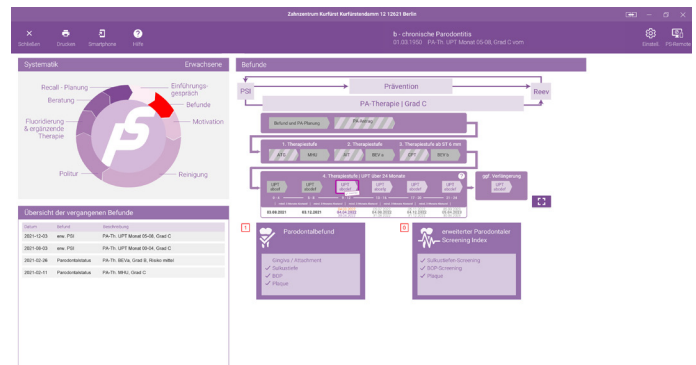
Zahnzentrum Kurfürst Kurfürstendamm 12 12621 Berlin

Schließen Drucken Smartphone Hilfe

lb - chronische Parodontitis
01.03.1950 · PA-Th: UPT Monat 05-08, Grad C vom

Einstell. PS-Remote

Systematik Erwachsene

Recall - Planung
Beratung
Einführungsgespräch
Befunde
Motivation
Fluoridierung & ergänzende Therapie
Politur
Reinigung

Übersicht der vergangenen Befunde

| Datum | Befund | Beschreibung |
|---|---|---|
| 2021-12-03 | erw. PSI | PA-Th: UPT Monat 05-08, Grad C |
| 2021-09-03 | erw. PSI | PA-Th: UPT Monat 00-04, Grad C |
| 2021-06-06 | Parodontalstatus | PA-Th: BEVa, Grad B, Risiko mittel |
| 2021-02-11 | Parodontalstatus | PA-Th: MHU, Grad C |

Befund

PSI
Prävention
Reev
PA-Therapie | Grad C

Befund und PA Planung
PA-Antrag

1. Therapiestufe
2. Therapiestufe
3. Therapiestufe ab ST 6 mm
ATG MHU AIT BEV a CPT BEV b

4. Therapiestufe | UPT über 24 Monate
UPT
UPT
UPT
UPT
UPT
UPT
Verlängerung
UPT
03.09.2021 03.12.2021 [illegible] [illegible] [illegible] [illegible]

Parodontalbefund
Gingiva / Attachment
Sulkustiefe
BOP
Plaque

erweiterter Parodontaler Screening Index
Sulkustiefen-Screening
BOP-Screening
Plaque